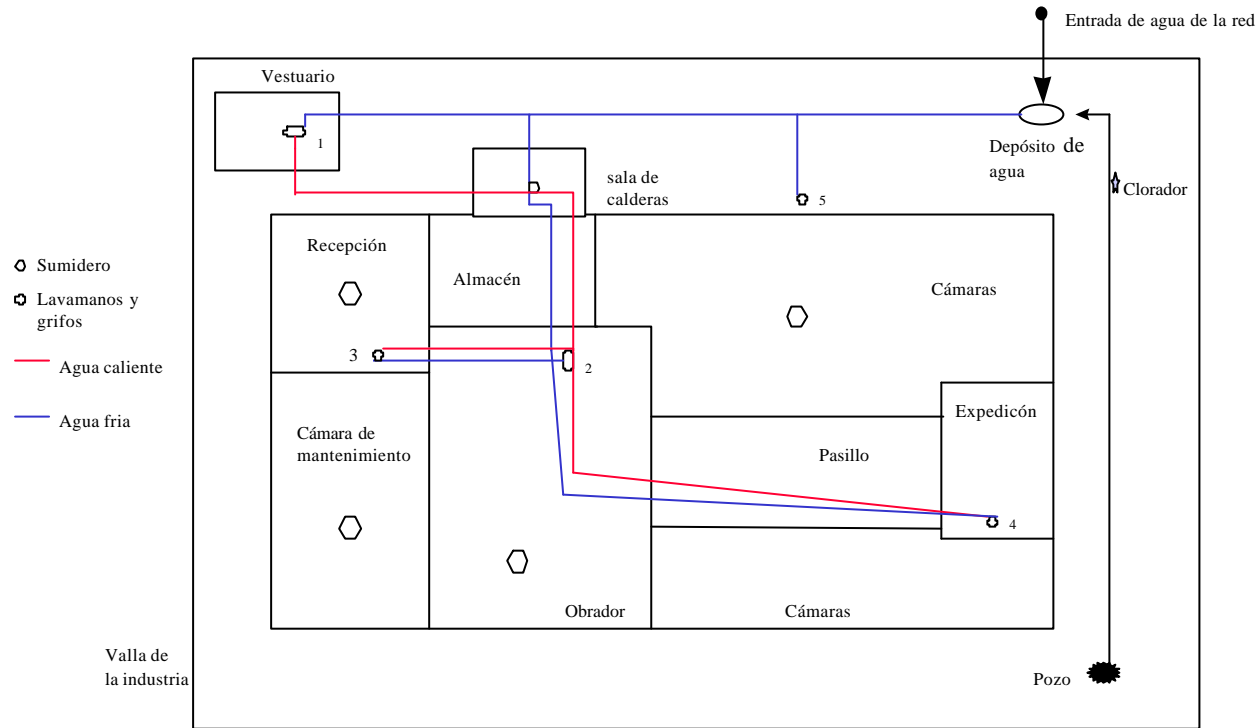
Entrada de agua de la red

Vestuario

1

Depósito de agua

sala de calderas

5

Clorador

Sumidero

Lavamanos y grifos

Agua caliente

Agua fria

Recepción

Almacén

Cámaras

3

2

Expedicón

Cámara de mantenimiento

Pasillo

4

Obrador

Cámaras

Valla de la industria

Pozo